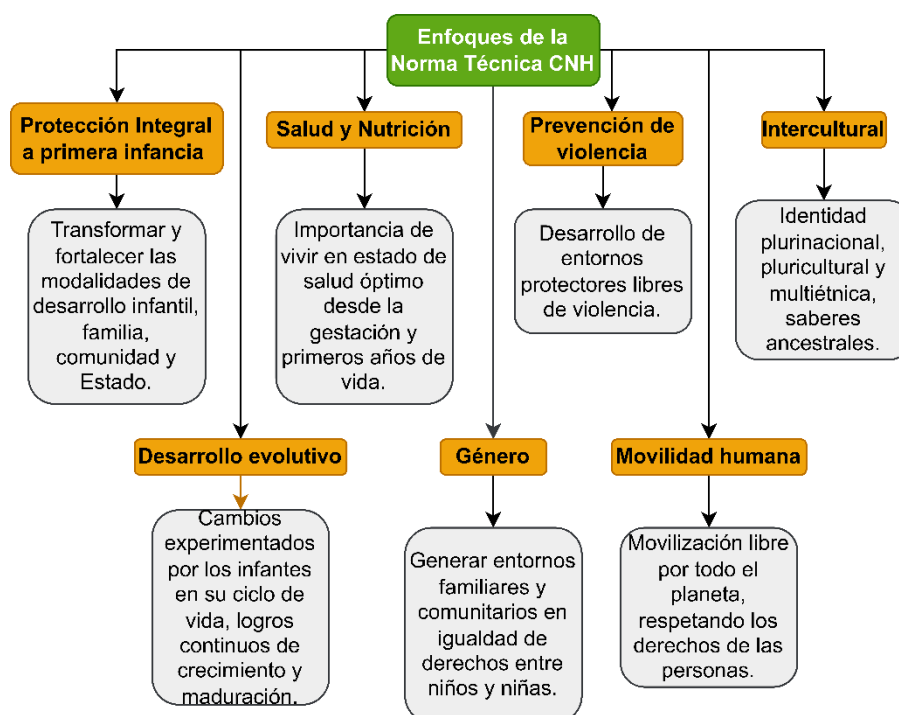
Enfoques de la Norma Técnica CNH

Protección Integral a primera infancia

Transformar y fortalecer las modalidades de desarrollo infantil, familia, comunidad y Estado.

Salud y Nutrición

Importancia de vivir en estado de salud óptimo desde la gestación y primeros años de vida.

Prevención de violencia

Desarrollo de entornos protectores libres de violencia.

Intercultural

Identidad plurinacional, pluricultural y multiétnica, saberes ancestrales.

Desarrollo evolutivo

Cambios experimentados por los infantes en su ciclo de vida, logros continuos de crecimiento y maduración.

Género

Generar entornos familiares y comunitarios en igualdad de derechos entre niños y niñas.

Movilidad humana

Movilización libre por todo el planeta, respetando los derechos de las personas.